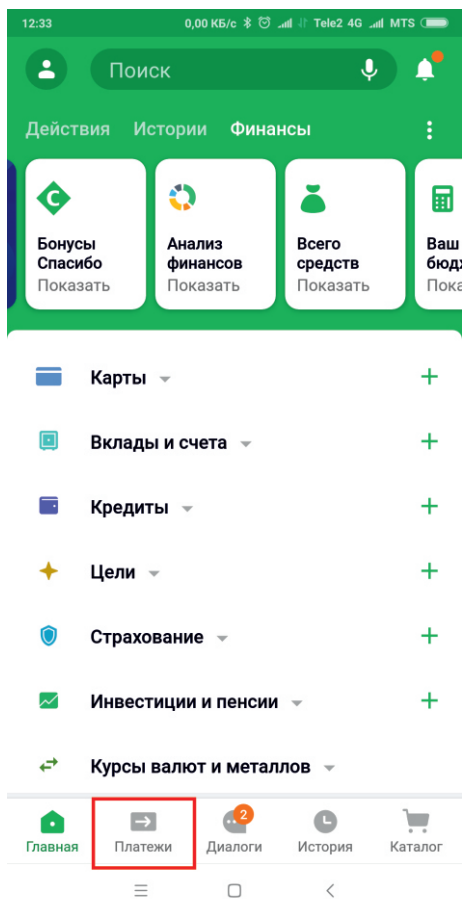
12:33 0,00 КБ/с Tele2 4G MTS

Поиск

Действия Истории Финансы

C
Бонусы Спасибо
Показать

Анализ финансов
Показать

Всего средств
Показать

Ваш бюдж
Пока

Карты +

Вклады и счета +

Кредиты +

Цели +

Страхование +

Инвестиции и пенсии +

Курсы валют и металлов

Главная
Платежи
2
Диалоги
История
Каталог